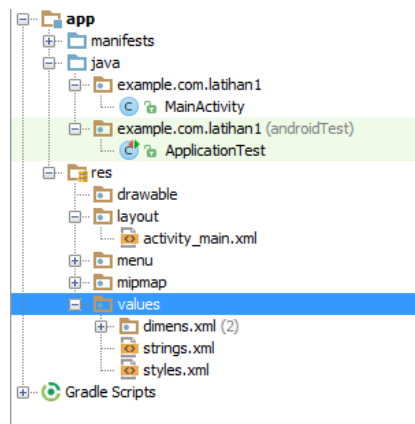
app
manifests
java
example.com.latihan1
MainActivity
example.com.latihan1 (androidTest)
ApplicationTest
res
drawable
layout
activity_main.xml
menu
mipmap
values
dimens.xml (2)
strings.xml
styles.xml
Gradle Scripts